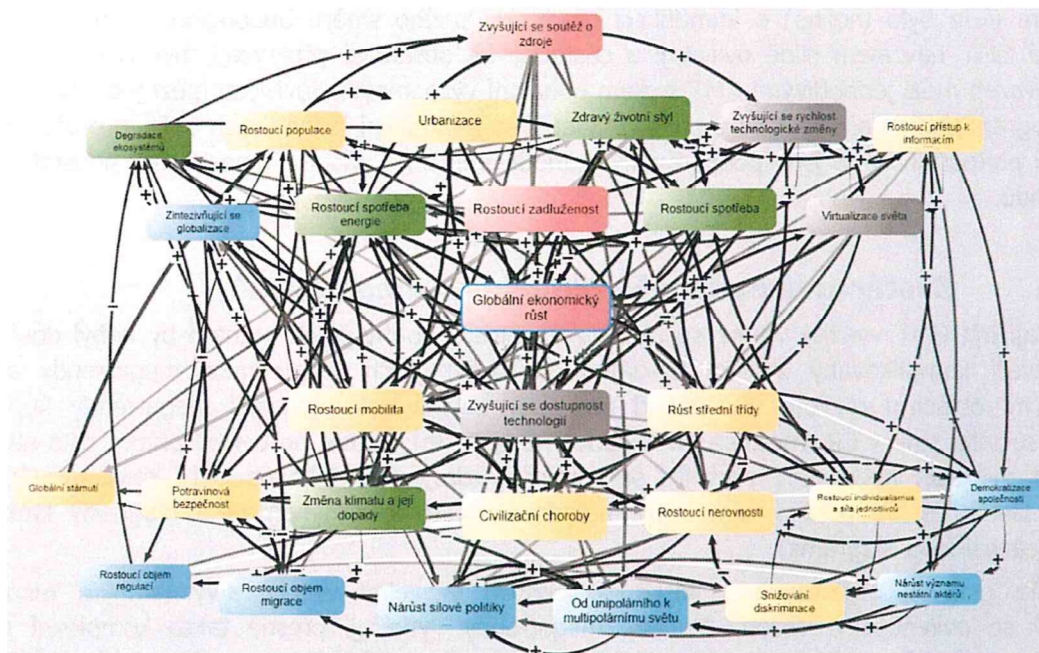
Zvyšující se soutěž o zdroje

Degradace ekosystémů

Rostoucí populace

Urbanizace

Zdravý životní styl

Zvyšující se rychlost technologické změny

Rostoucí přístup k informacím

Zintezivňující se globalizace

Rostoucí spotřeba energie

Rostoucí zadluženost

Rostoucí spotřeba

Virtualizace světa

Globální ekonomický růst

Rostoucí mobilita

Zvyšující se dostupnost technologií

Růst střední třídy

Globální stárnutí

Potravinová bezpečnost

Změna klimatu a její dopady

Civilizační choroby

Rostoucí nerovnosti

Rostoucí individualismus a síla jednotlivců

Demokratizace společnosti

Rostoucí objem regulací

Rostoucí objem migrace

Nárůst silové politiky

Od unipolárního k multipolárnímu světu

Snižování diskriminace

Nárůst významu nestátní aktérů